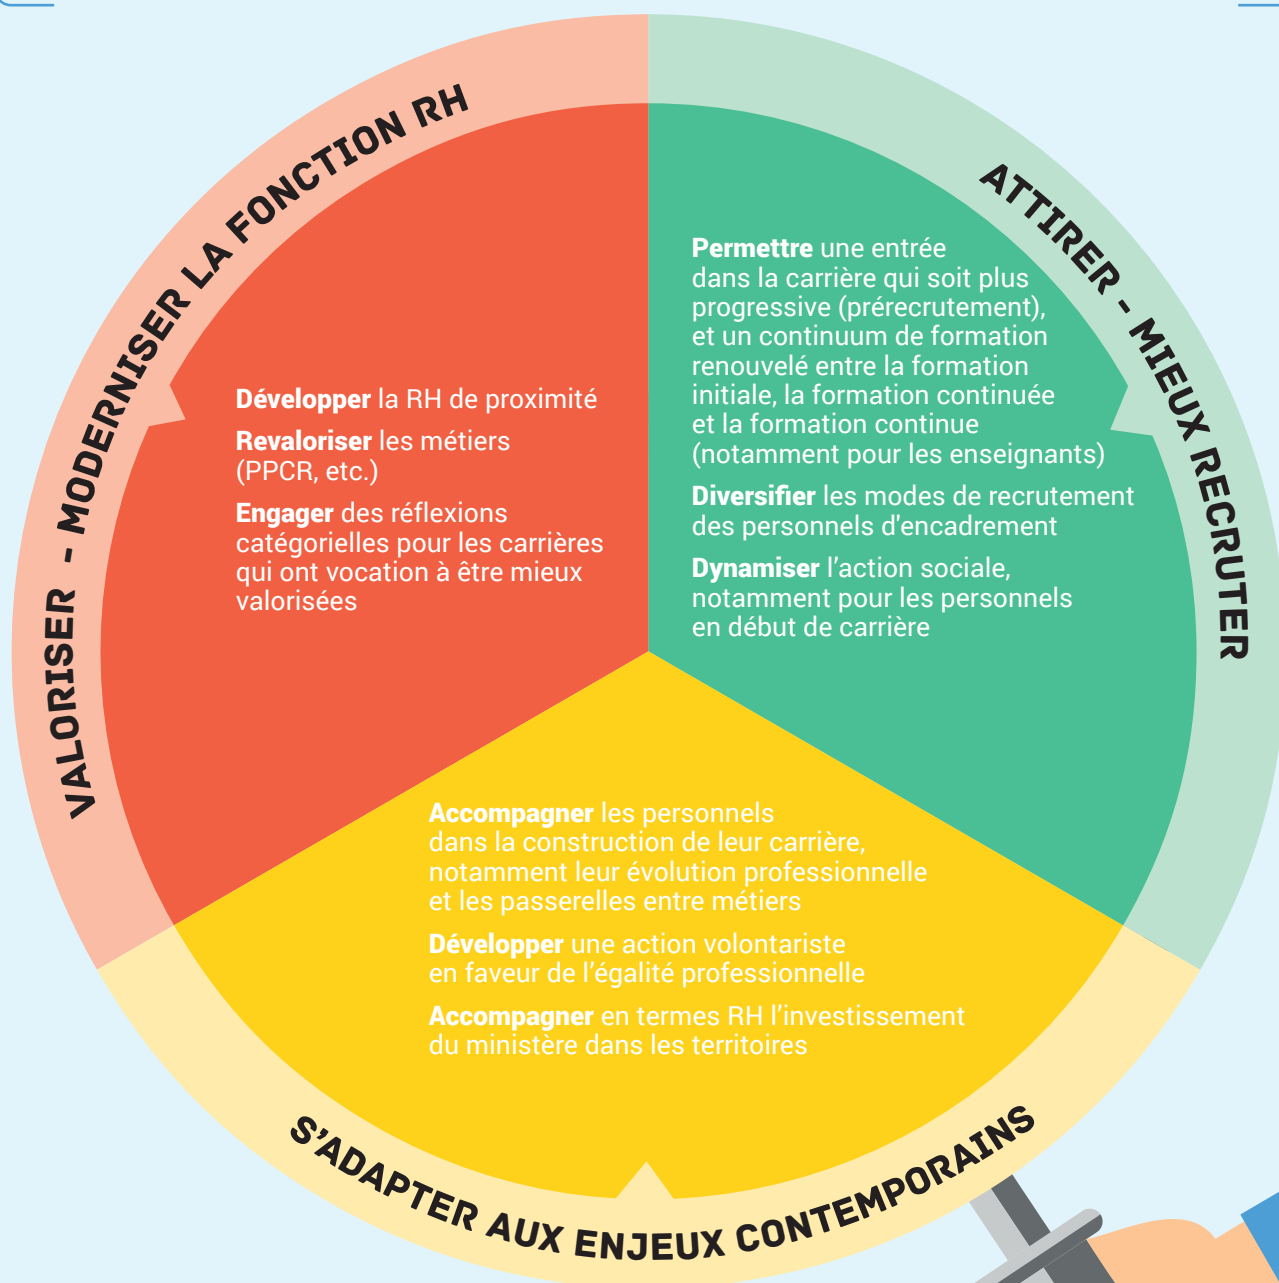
VALORISER - MODERNISER LA FONCTION RH

Développer la RH de proximité

Revaloriser les métiers (PPCR, etc.)

Engager des réflexions catégorielles pour les carrières qui ont vocation à être mieux valorisées

ATTIRER - MIEUX RECRUTER

Permettre une entrée dans la carrière qui soit plus progressive (prérecrutement), et un continuum de formation renouvelé entre la formation initiale, la formation continuée et la formation continue (notamment pour les enseignants)

Diversifier les modes de recrutement des personnels d'encadrement

Dynamiser l'action sociale, notamment pour les personnels en début de carrière

Accompagner les personnels dans la construction de leur carrière, notamment leur évolution professionnelle et les passerelles entre métiers

Développer une action volontariste en faveur de l'égalité professionnelle

Accompagner en termes RH l'investissement du ministère dans les territoires

S'ADAPTER AUX ENJEUX CONTEMPORAINS